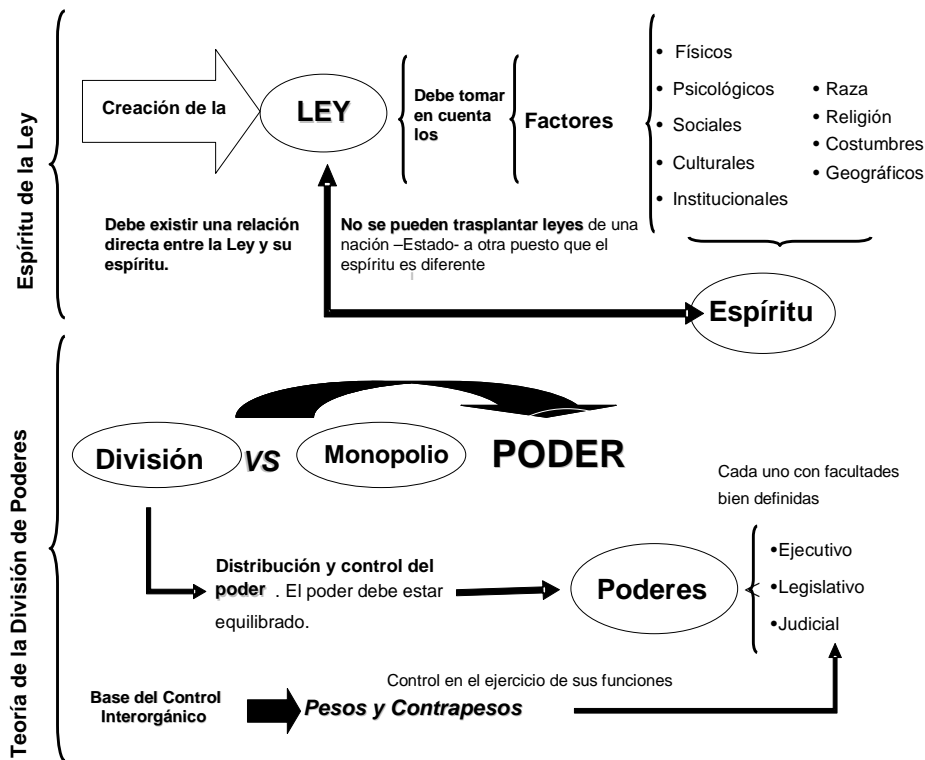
Espíritu de la Ley

Creación de la

LEY

Debe tomar en cuenta los

Factores

• Físicos
• Psicológicos
• Sociales
• Culturales
• Institucionales

• Raza
• Religión
• Costumbres
• Geográficos

Debe existir una relación directa entre la Ley y su espíritu.

No se pueden trasplantar leyes de una nación –Estado- a otra puesto que el espíritu es diferente

Espíritu

Teoría de la División de Poderes

División VS Monopolio PODER

Cada uno con facultades bien definidas

Distribución y control del poder . El poder debe estar equilibrado.

Poderes

•Ejecutivo
•Legislativo
•Judicial

Control en el ejercicio de sus funciones

Base del Control Interorgánico

Pesos y Contrapesos